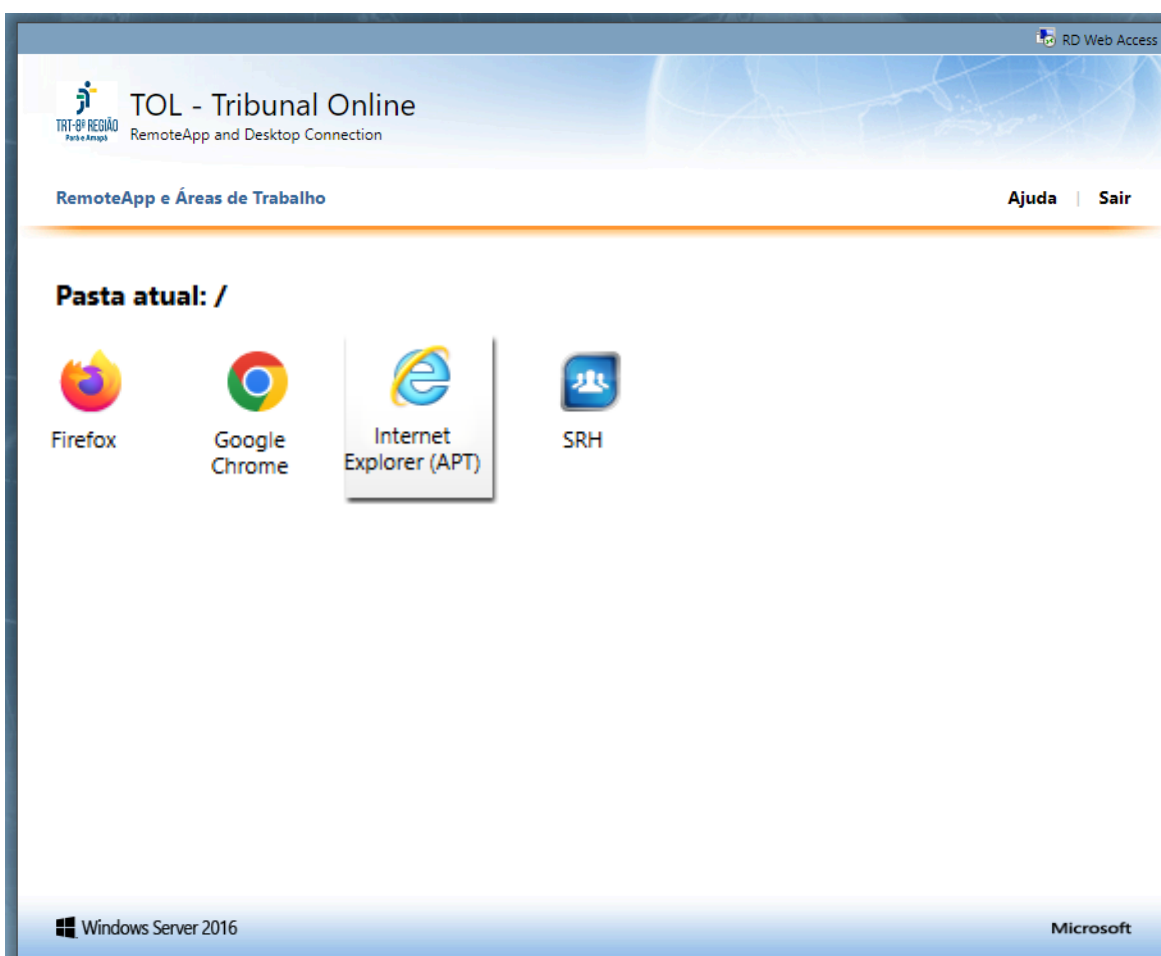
RD Web Access

TRT-8ª REGIÃO
Pará e Amapá

TOL - Tribunal Online
RemoteApp and Desktop Connection

RemoteApp e Áreas de Trabalho

Ajuda | Sair

Pasta atual: /

Firefox

Google Chrome

Internet Explorer (APT)

SRH

Windows Server 2016

Microsoft